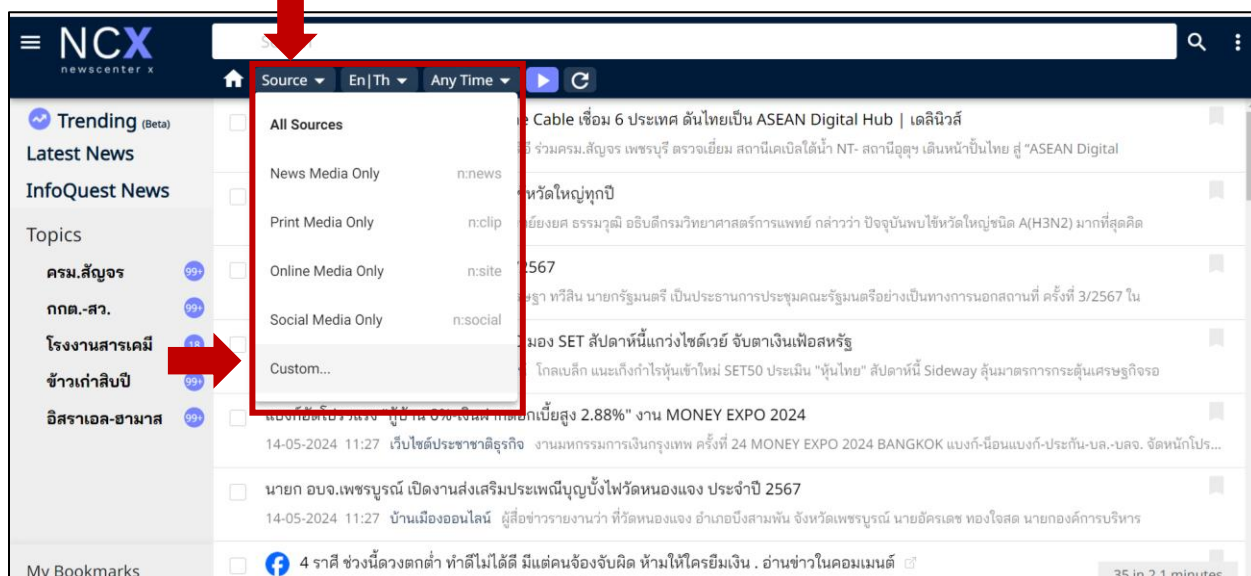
NCX
newscenter x

Source En|Th Any Time

Trending (Beta)
Latest News
InfoQuest News
Topics
ครม.สัญจร 99+
กกต.-สว. 99+
โรงงานสารเคมี 18
ข้าวเก่าสิบปี 99+
อิสราเอล-ฮามาส 99+

My Bookmarks

All Sources
News Media Only n:news
Print Media Only n:clip
Online Media Only n:site
Social Media Only n:social
Custom...

e Cable เชื่อม 6 ประเทศ ดันไทยเป็น ASEAN Digital Hub | เดลินิวส์
รี ร่วมครม.สัญจร เพชรบุรี ตรวจเยี่ยม สถานีเคเบิลใต้น้ำ NT- สถานีอุตุฯ เดินหน้าปั้นไทย สู่ "ASEAN Digital

หวัดใหญ่ทุกปี
ยยศ ธรรมวุฒิ อธิบดีกรมวิทยาศาสตร์การแพทย์ กล่าวว่า ปัจจุบันพบไข้หวัดใหญ่ชนิด A(H3N2) มากที่สุดคิด

2567
ฐา ทวิสิน นายกรัฐมนตรี เป็นประธานการประชุมคณะรัฐมนตรีอย่างเป็นทางการนอกสถานที่ ครั้งที่ 3/2567 ใน

มอง SET สัปดาห์นี้แกว่งไซด์เวย์ จับตาเงินเฟ้อสหรัฐ
โกลเบล็ก แนะเก็งกำไรหุ้นเข้าใหม่ SET50 ประเมิน "หุ้นไทย" สัปดาห์นี้ Sideway ลุ้นมาตรการกระตุ้นเศรษฐกิจรอ

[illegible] กู้บ้าน 0% เงินฝากดอกเบี้ยสูง 2.88%" งาน MONEY EXPO 2024
14-05-2024 11:27 เว็บไซต์ประชาชาติธุรกิจ งานมหกรรมการเงินกรุงเทพ ครั้งที่ 24 MONEY EXPO 2024 BANGKOK แบงก์-น็อนแบงก์-ประกัน-บล.-บลจ. จัดหนักโปร...

นายก อบจ.เพชรบูรณ์ เปิดงานส่งเสริมประเพณีบุญบั้งไฟวัดหนองแจง ประจำปี 2567
14-05-2024 11:27 บ้านเมืองออนไลน์ ผู้สื่อข่าวรายงานว่า ที่วัดหนองแจง อำเภอบึงสามพัน จังหวัดเพชรบูรณ์ นายอัครเดช ทองใจสด นายกองค์การบริหาร

4 ราศี ช่วงนี้ดวงตกต่ำ ทำดีไม่ได้ดี มีแต่คนจ้องจับผิด ห้ามให้ใครยืมเงิน . อ่านข่าวในคอมเมนต์
35 in 2.1 minutes